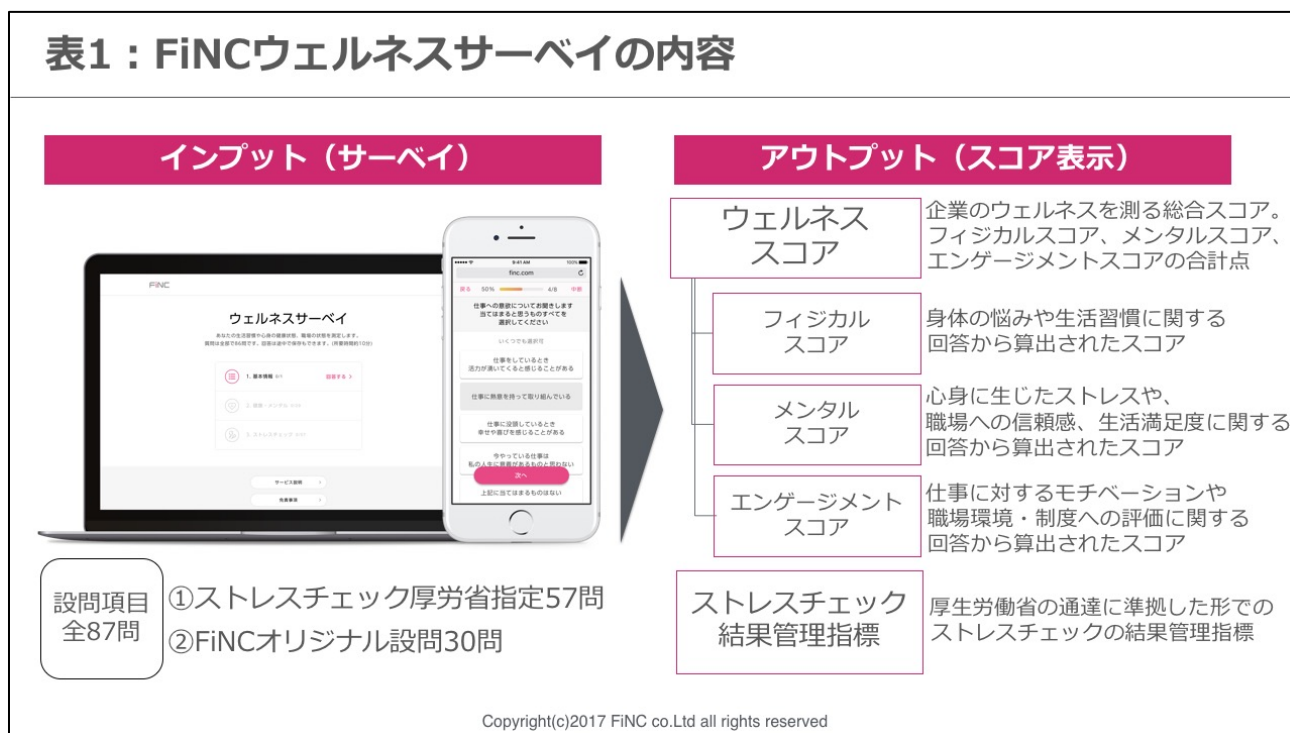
表1：FiNCウェルネスサーベイの内容

インプット（サーベイ）

FiNC

ウェルネスサーベイ

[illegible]

1. 基本情報 回答する >

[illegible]

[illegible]

サービス説明 >

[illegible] >

finc.com

戻る 50% 4/8 中断

仕事への意欲についてお聞きします
当てはまると思うものすべてを
選択してください

いくつでも選択可

仕事をしているとき
活力が湧いてくると感じることがある

仕事に熱意を持って取り組んでいる

仕事に没頭しているとき
幸せや喜びを感じることがある

今やっている仕事は
私の人生に意義があるものと思わない

次へ

上記に当てはまるものはない

設問項目
全87問

①ストレスチェック厚労省指定57問
②FiNCオリジナル設問30問

アウトプット（スコア表示）

ウェルネス
スコア

企業のウェルネスを測る総合スコア。
フィジカルスコア、メンタルスコア、
エンゲージメントスコアの合計点

フィジカル
スコア

身体の悩みや生活習慣に関する
回答から算出されたスコア

メンタル
スコア

心身に生じたストレスや、
職場への信頼感、生活満足度に関する
回答から算出されたスコア

エンゲージメント
スコア

仕事に対するモチベーションや
職場環境・制度への評価に関する
回答から算出されたスコア

ストレスチェック
結果管理指標

厚生労働省の通達に準拠した形での
ストレスチェックの結果管理指標

Copyright(c)2017 FiNC co.Ltd all rights reserved